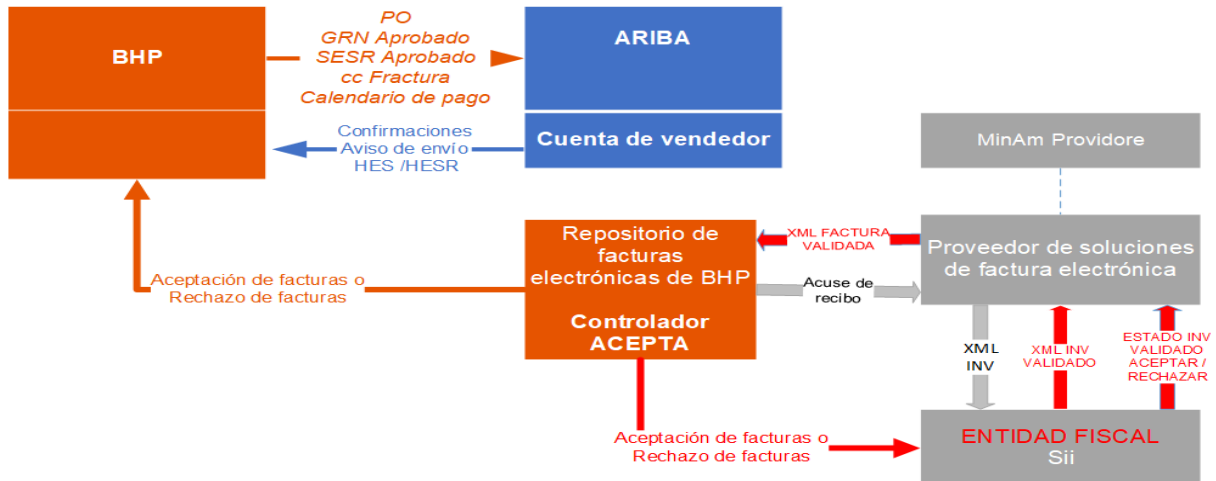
BHP

PO
GRN Aprobado
SESR Aprobado
cc Fractura
Calendario de pago

ARIBA

Confirmaciones
Aviso de envío
HES /HESR

Cuenta de vendedor

MinAm Providore

XML FACTURA VALIDADA

Proveedor de soluciones de factura electrónica

Repositorio de facturas electrónicas de BHP

Controlador ACEPTA

Acuse de recibo

Aceptación de facturas o Rechazo de facturas

XML INV

XML INV VALIDADO

ESTADO INV VALIDADO ACEPTAR / RECHAZAR

Aceptación de facturas o Rechazo de facturas

ENTIDAD FISCAL
Sii